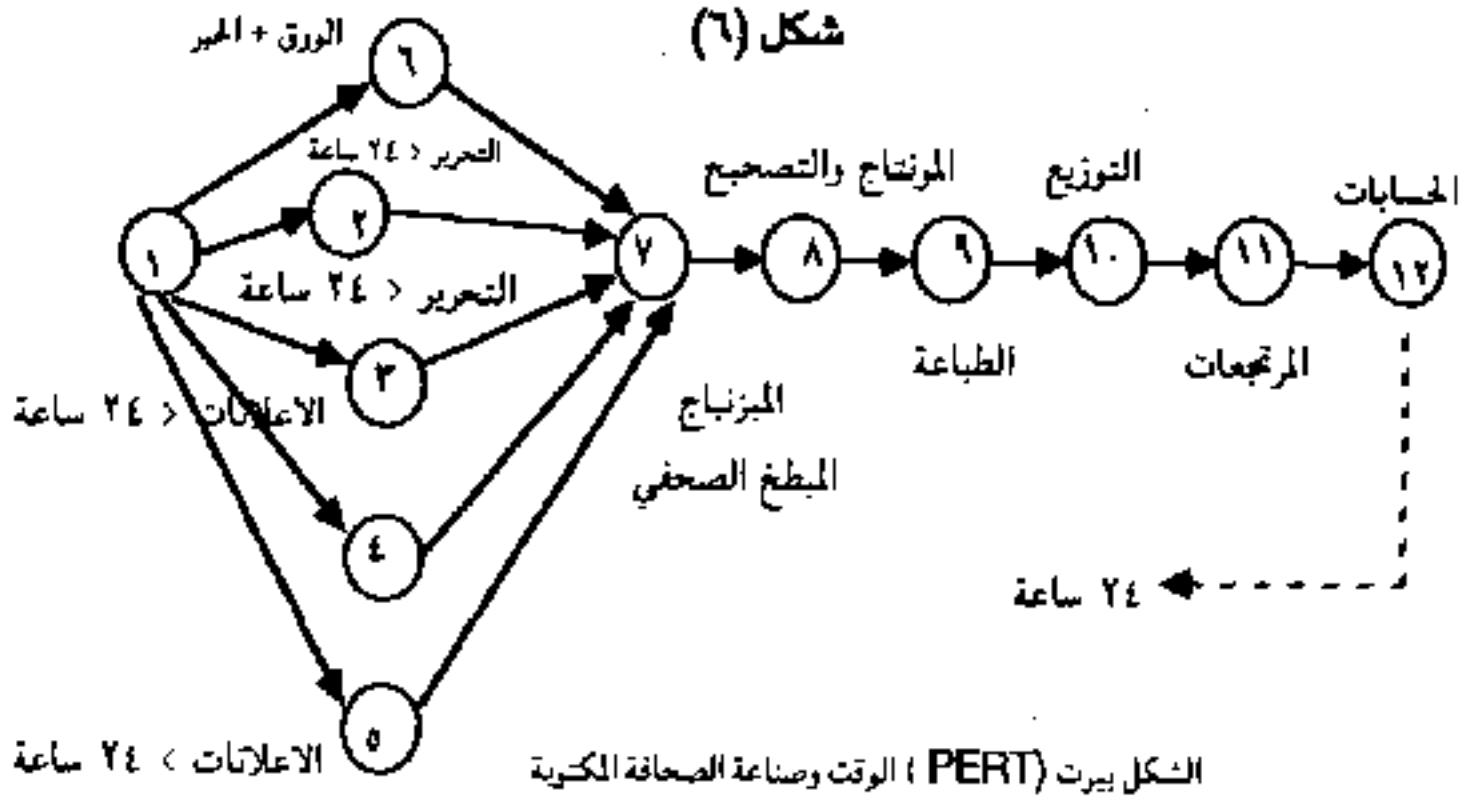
شكل (٦)

الورق + الحبر

٦

التحرير < ٢٤ ساعة

٢

١

التحرير < ٢٤ ساعة

٣

الاعلانات < ٢٤ ساعة

٤

٥

الاعلانات > ٢٤ ساعة

٧

الميزنباج

المطبخ الصحفي

٨

المونتاج والتصحيح

٩

الطباعة

التوزيع

١٠

١١

المرتجعات

الحسابات

١٢

٢٤ ساعة

الشكل بيرت (PERT) الوقت وصناعة الصحافة المكتوبة